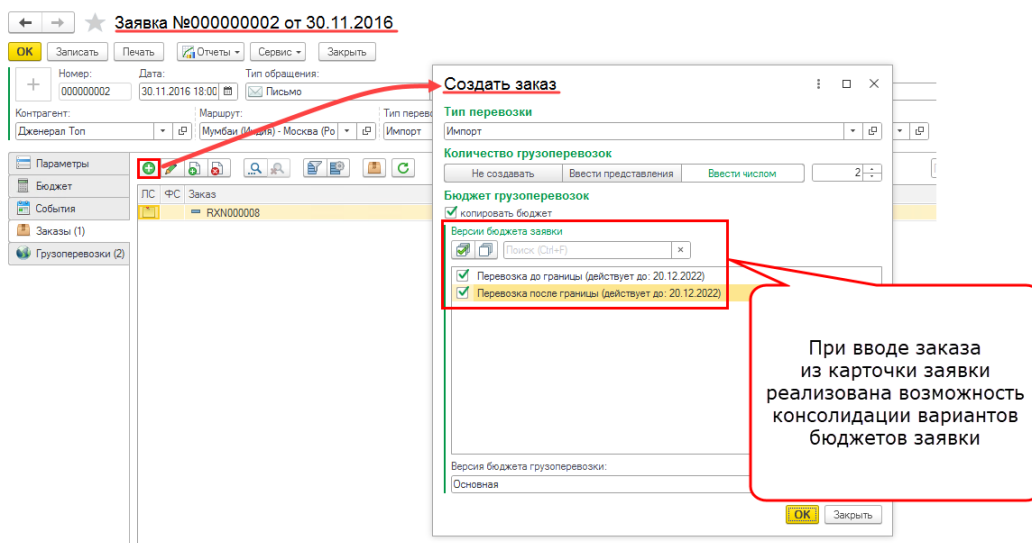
Заявка №000000002 от 30.11.2016

OK Записать Печать Отчеты Сервис Закрыть

Номер: 000000002
Дата: 30.11.2016 18:00
Тип обращения: Письмо

Контрагент: Дженерал Топ
Маршрут: Мумбаи (Индия) - Москва (Ро
Тип перевоз
Импорт

Параметры
Бюджет
События
Заказы (1)
Грузоперевозки (2)

| ЛС | ФС | Заказ |
|---|---|---|
| | | RXN000008 |

Создать заказ

Тип перевозки
Импорт

Количество грузоперевозок
Не создавать | Ввести представления | Ввести числом | 2

Бюджет грузоперевозок
копировать бюджет

Версии бюджета заявки
Поиск (Ctrl+F)

Перевозка до границы (действует до: 20.12.2022)
Перевозка после границы (действует до: 20.12.2022)

Версия бюджета грузоперевозки:
Основная

OK Закрыть

При вводе заказа из карточки заявки реализована возможность консолидации вариантов бюджетов заявки